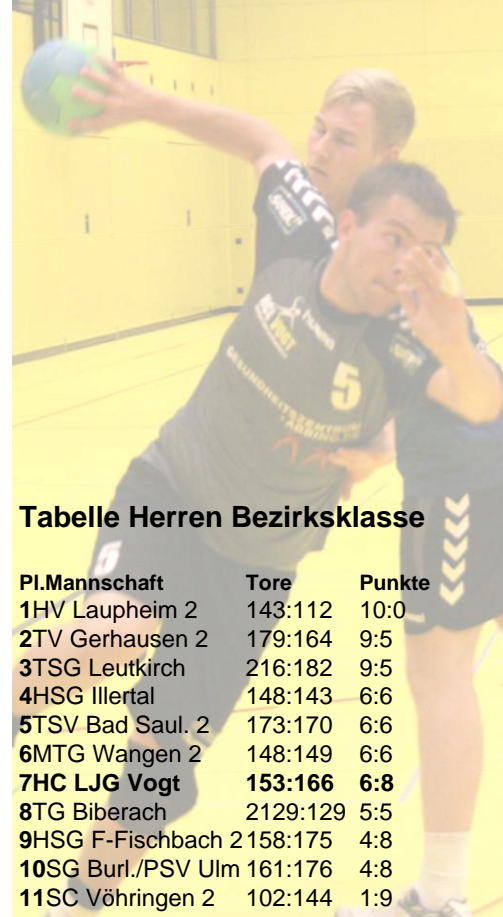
Tabelle Herren Bezirksklasse

| Pl. | Mannschaft | Tore | Punkte |
|---|---|---|---|
| 1 | HV Laupheim 2 | 143:112 | 10:0 |
| 2 | TV Gerhausen 2 | 179:164 | 9:5 |
| 3 | TSG Leutkirch | 216:182 | 9:5 |
| 4 | HSG Illertal | 148:143 | 6:6 |
| 5 | TSV Bad Saul. 2 | 173:170 | 6:6 |
| 6 | MTG Wangen 2 | 148:149 | 6:6 |
| 7 | HC LJG Vogt | 153:166 | 6:8 |
| 8 | TG Biberach | 2129:129 | 5:5 |
| 9 | HSG F-Fischbach 2 | 158:175 | 4:8 |
| 10 | SG Burl./PSV Ulm | 161:176 | 4:8 |
| 11 | SC Vöhringen 2 | 102:144 | 1:9 |